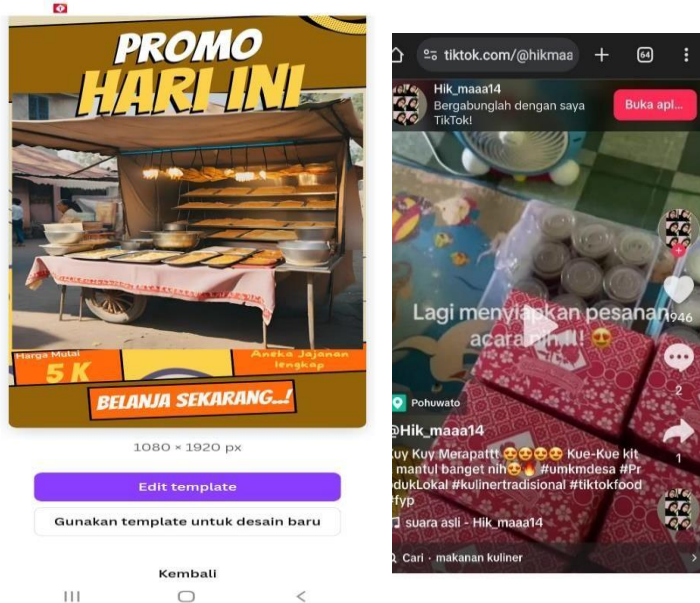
PROMO
HARI INI

Harga Mulai
5 K

Aneka Jajanan lengkap

BELANJA SEKARANG..!

1080 × 1920 px

Edit template

Gunakan template untuk desain baru

Kembali

tiktok.com/@hikmaa

64

Hik_maaa14
Bergabunglah dengan saya TikTok!

Buka apl...

Lagi menyiapkan pesanan acara nih!! 😍

946

2

1

Pohuwato

@Hik_maaa14
Kuy Kuy Merapattt 😍😍😍😍 Kue-Kue kit mantul banget nih😍🔥 #umkmdesa #ProdukLokal #kulinertradisional #tiktokfood #fyp

suara asli - Hik_maaa14

Cari · makanan kuliner